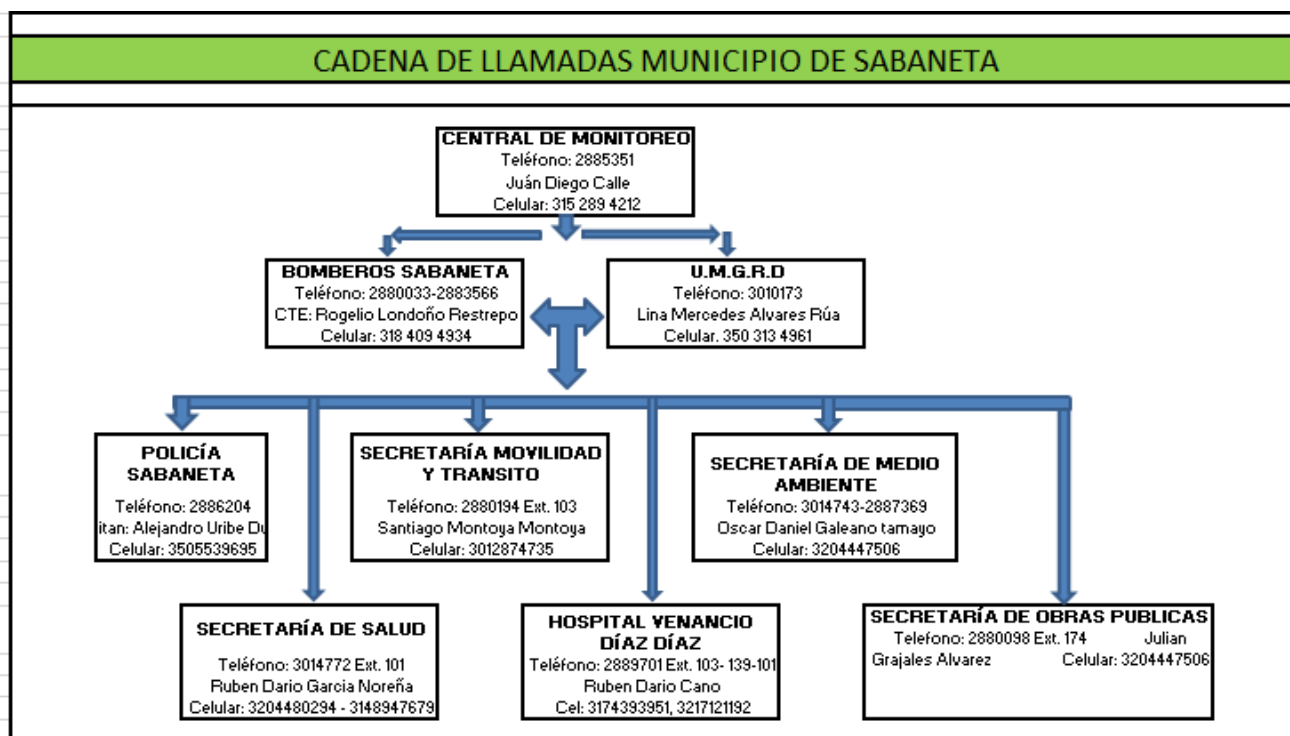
CADENA DE LLAMADAS MUNICIPIO DE SABANETA

CENTRAL DE MONITOREO
Teléfono: 2885351
Juán Diego Calle
Celular: 315 289 4212

BOMBEROS SABANETA
Teléfono: 2880033-2883566
CTE: Rogelio Londoño Restrepo
Celular: 318 409 4934

U.M.G.R.D
Teléfono: 3010173
Lina Mercedes Alvares Rúa
Celular. 350 313 4961

POLICÍA SABANETA
Teléfono: 2886204
itan: Alejandro Uribe Du
Celular: 3505539695

SECRETARÍA MOVILIDAD Y TRANSITO
Teléfono: 2880194 Ext. 103
Santiago Montoya Montoya
Celular: 3012874735

SECRETARÍA DE MEDIO AMBIENTE
Teléfono: 3014743-2887369
Oscar Daniel Galeano tamayo
Celular: 3204447506

SECRETARÍA DE SALUD
Teléfono: 3014772 Ext. 101
Ruben Dario Garcia Noreña
Celular: 3204480294 - 3148947679

HOSPITAL VENANCIO DÍAZ DÍAZ
Teléfono: 2889701 Ext. 103- 139-101
Ruben Dario Cano
Cel: 3174393951, 3217121192

SECRETARÍA DE OBRAS PUBLICAS
Telefono: 2880098 Ext. 174 Julian Grajales Alvarez Celular: 3204447506